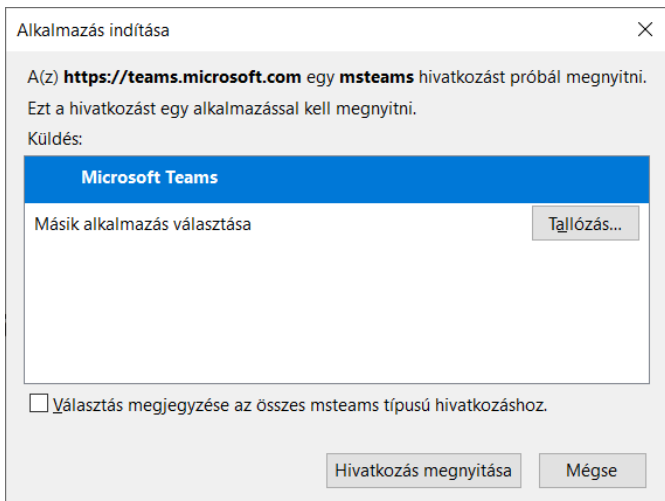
Alkalmazás indítása

A(z) **https://teams.microsoft.com** egy **msteams** hivatkozást próbál megnyitni.

Ezt a hivatkozást egy alkalmazással kell megnyitni.

Küldés:

Microsoft Teams

Másik alkalmazás választása

Tallózás...

Választás megjegyzése az összes msteams típusú hivatkozáshoz.

Hivatkozás megnyitása

Mégse